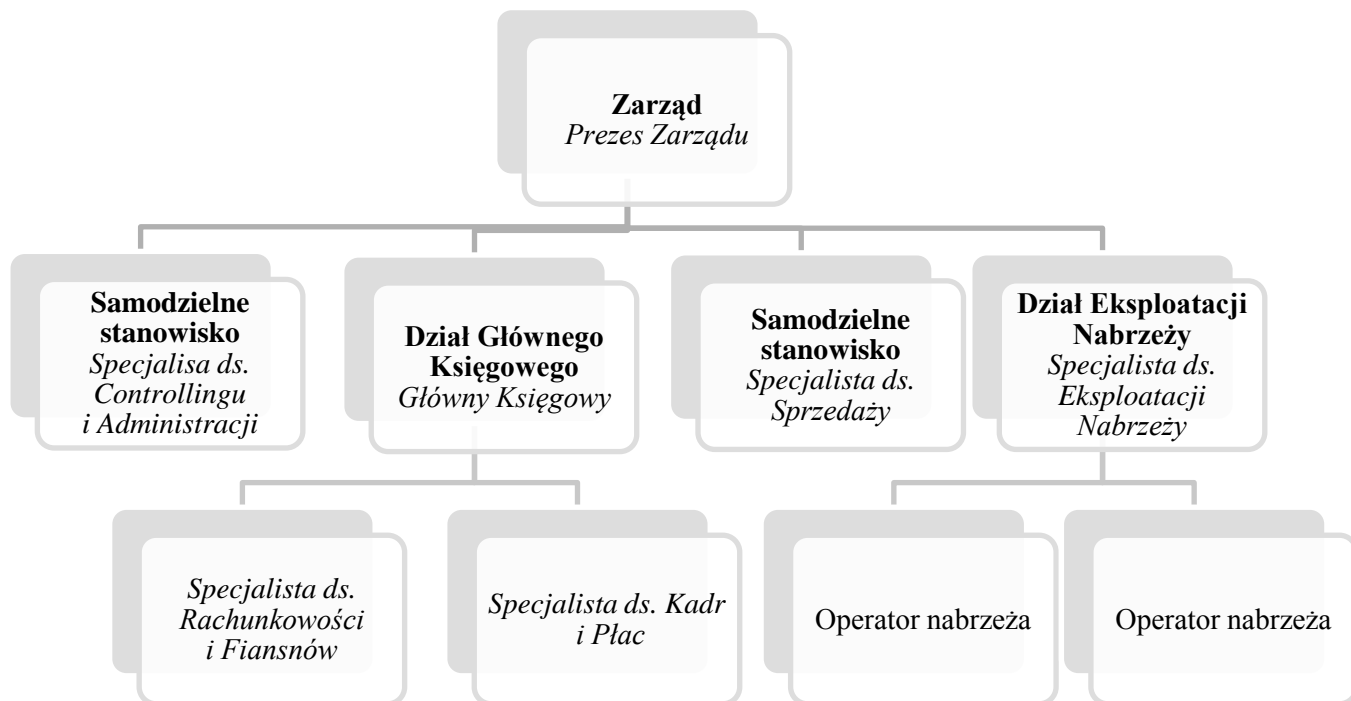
**Zarząd**
*Prezes Zarządu*

**Samodzielne stanowisko**
*Specjalisa ds. Controllingu i Administracji*

**Dział Głównego Księgowego**
*Główny Księgowy*

**Samodzielne stanowisko**
*Specjalista ds. Sprzedaży*

**Dział Eksploatacji Nabrzeży**
*Specjalista ds. Eksploatacji Nabrzeży*

*Specjalista ds. Rachunkowości i Fiansnów*

*Specjalista ds. Kadr i Płac*

Operator nabrzeża

Operator nabrzeża